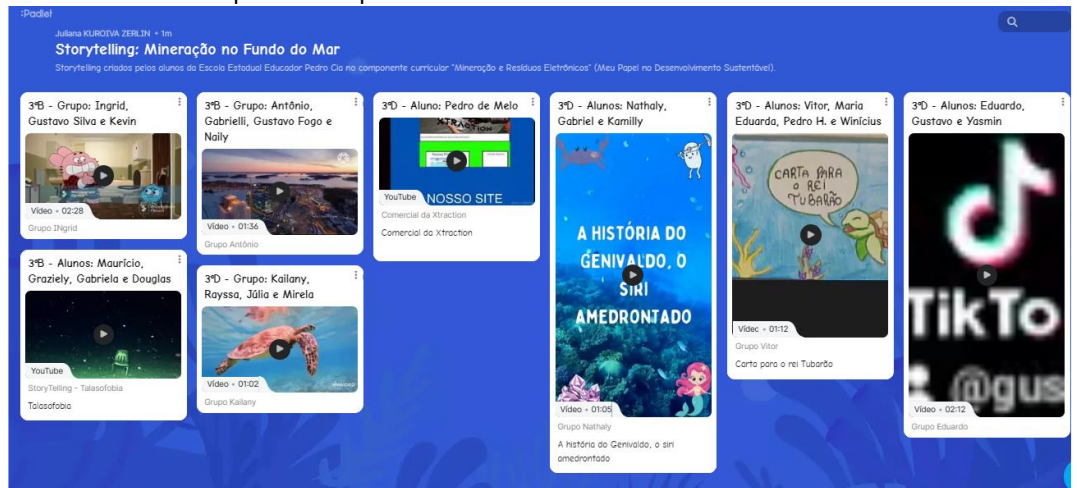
:Padlet

Juliana KUROIVA ZERLIN • 1m

Storytelling: Mineração no Fundo do Mar

Storytelling criados pelos alunos da Escola Estadual Educador Pedro Cia no componente curricular "Mineração e Resíduos Eletrônicos" (Meu Papel no Desenvolvimento Sustentável).

3ºB - Grupo: Ingrid, Gustavo Silva e Kevin

Vídeo • 02:28

Grupo INgrid

3ºB - Alunos: Maurício, Graziely, Gabriela e Douglas

YouTube

StoryTelling - Talasofobia

Talasofobia

3ºB - Grupo: Antônio, Gabrielli, Gustavo Fogo e Naily

Vídeo • 01:36

Grupo Antônio

3ºD - Grupo: Kailany, Rayssa, Júlia e Mirela

Vídeo • 01:02

Grupo Kailany

3ºD - Aluno: Pedro de Melo

NOSSO SITE

YouTube

Comercial da Xtraction

Comercial da Xtraction

3ºD - Alunos: Nathaly, Gabriel e Kamilly

A HISTÓRIA DO GENIVALDO, O SIRI AMEDRONTADO

Vídeo • 01:05

Grupo Nathaly

A história do Genivaldo, o siri amedrontado

3ºD - Alunos: Vitor, Maria Eduarda, Pedro H. e Winícius

CARTA PARA O REI TUBARÃO

Vídeo • 01:12

Grupo Vitor

Carta para o rei Tubarão

3ºD - Alunos: Eduardo, Gustavo e Yasmin

TikTok

@gus

Vídeo • 02:12

Grupo Eduardo